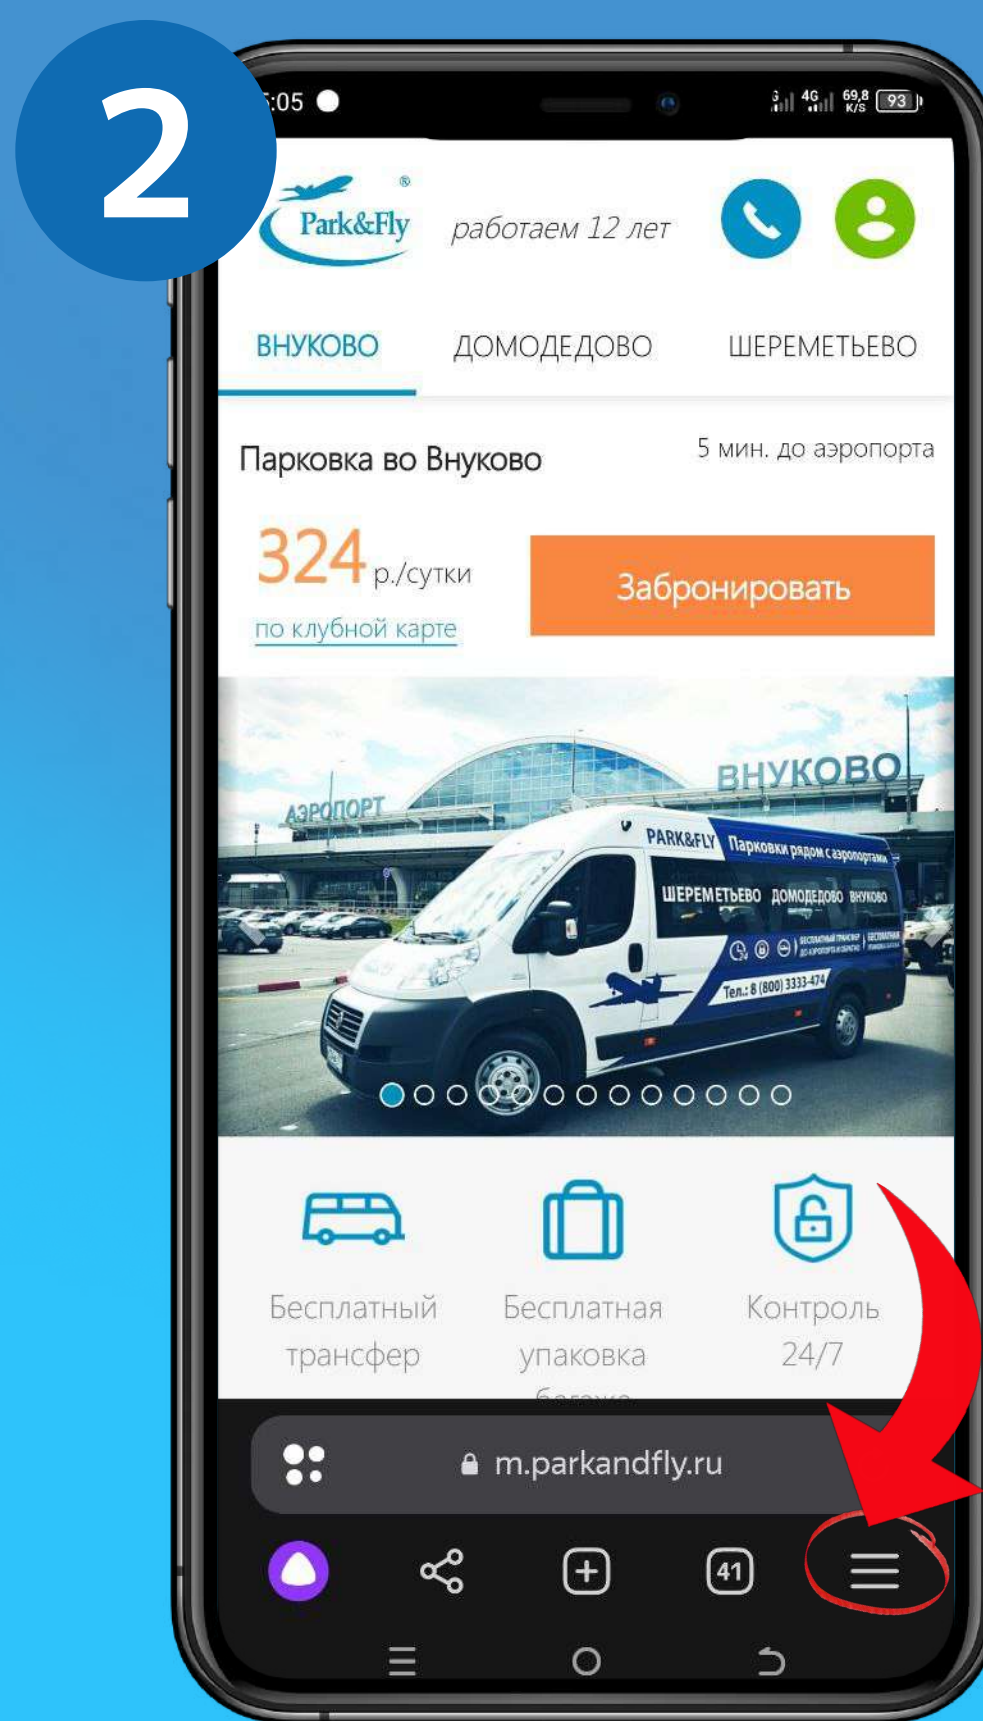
2

:05

4G 69,8 K/S 93

Park&Fly ®

работаем 12 лет

ВНУКОВО ДОМОДЕДОВО ШЕРЕМЕТЬЕВО

Парковка во Внуково

5 мин. до аэропорта

324 р./сутки

по клубной карте

Забронировать

АЭРОПОРТ ВНУКОВО

PARK&FLY Парковки рядом с аэропортами

ШЕРЕМЕТЬЕВО ДОМОДЕДОВО ВНУКОВО

Тел.: 8 (800) 3333-474

Бесплатный трансфер

Бесплатная упаковка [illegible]

Контроль 24/7

m.parkandfly.ru

41